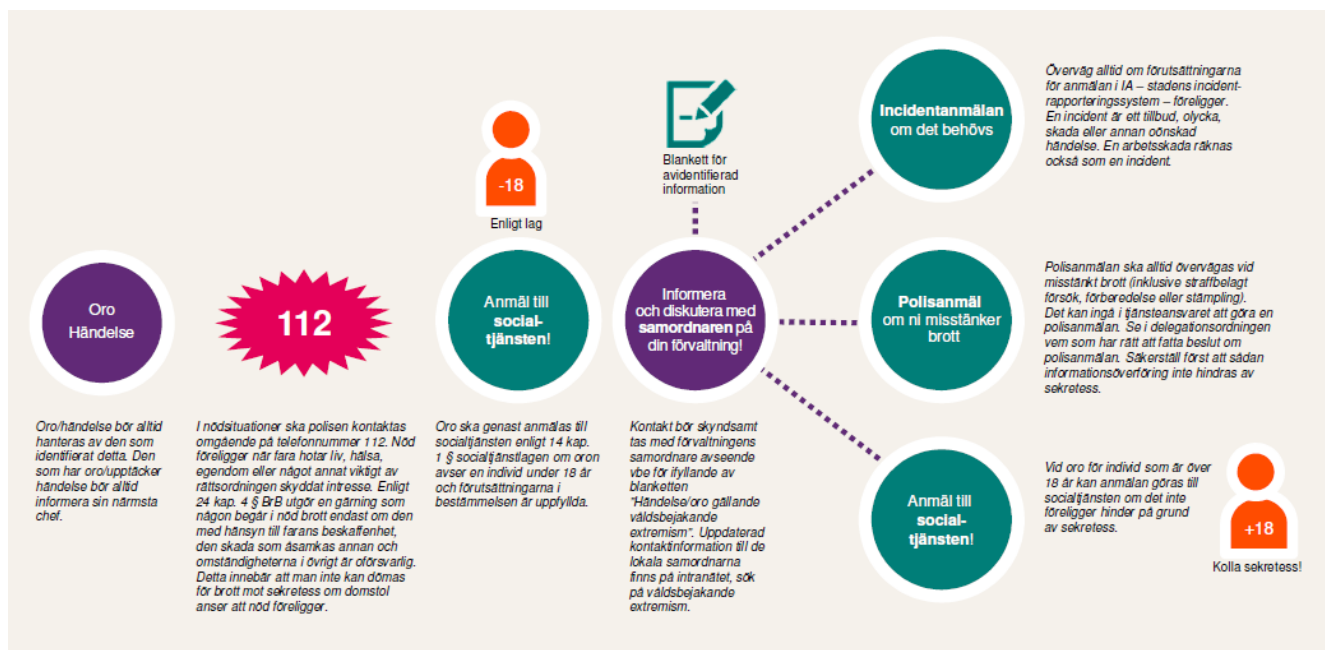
Oro Händelse

Oro/händelse bör alltid hanteras av den som identifierat detta. Den som har oro/upptäcker händelse bör alltid informera sin närmsta chef.

112

I nödsituationer ska polisen kontaktas omgående på telefonnummer 112. Nöd föreligger när fara hotar liv, hälsa, egendom eller något annat viktigt av rättsordningen skyddat intresse. Enligt 24 kap. 4 § BrB utgör en gärning som någon begår i nöd brott endast om den med hänsyn till farans beskaffenhet, den skada som åsamkas annan och omständigheterna i övrigt är oförsvarlig. Detta innebär att man inte kan dömas för brott mot sekretess om domstol anser att nöd föreligger.

-18

Enligt lag

Anmäl till social-tjänsten!

Oro ska genast anmälas till socialtjänsten enligt 14 kap. 1 § socialtjänstlagen om oron avser en individ under 18 år och förutsättningarna i bestämmelsen är uppfyllda.

Blankett för avidentifierad information

Informera och diskutera med samordnaren på din förvaltning!

Kontakt bör skyndsamt tas med förvaltningens samordnare avseende vbe för ifyllande av blanketten "Händelse/oro gällande våldsbejakande extremism". Uppdaterad kontaktinformation till de lokala samordnarna finns på intranätet, sök på våldsbejakande extremism.

Incidentanmälan om det behövs

Överväg alltid om förutsättningarna för anmälan i IA – stadens incident-rapporteringssystem – föreligger. En incident är ett tillbud, olycka, skada eller annan oönskad händelse. En arbetsskada räknas också som en incident.

Polisanmäl om ni misstänker brott

Polisanmälan ska alltid övervägas vid misstänkt brott (inklusive straffbelagt försök, förberedelse eller stämpling). Det kan ingå i tjänsteansvaret att göra en polisanmälan. Se i delegationsordningen vem som har rätt att fatta beslut om polisanmälan. Säkerställ först att sådan informationsöverföring inte hindras av sekretess.

Anmäl till social-tjänsten!

Vid oro för individ som är över 18 år kan anmälan göras till socialtjänsten om det inte föreligger hinder på grund av sekretess.

+18

Kolla sekretess!